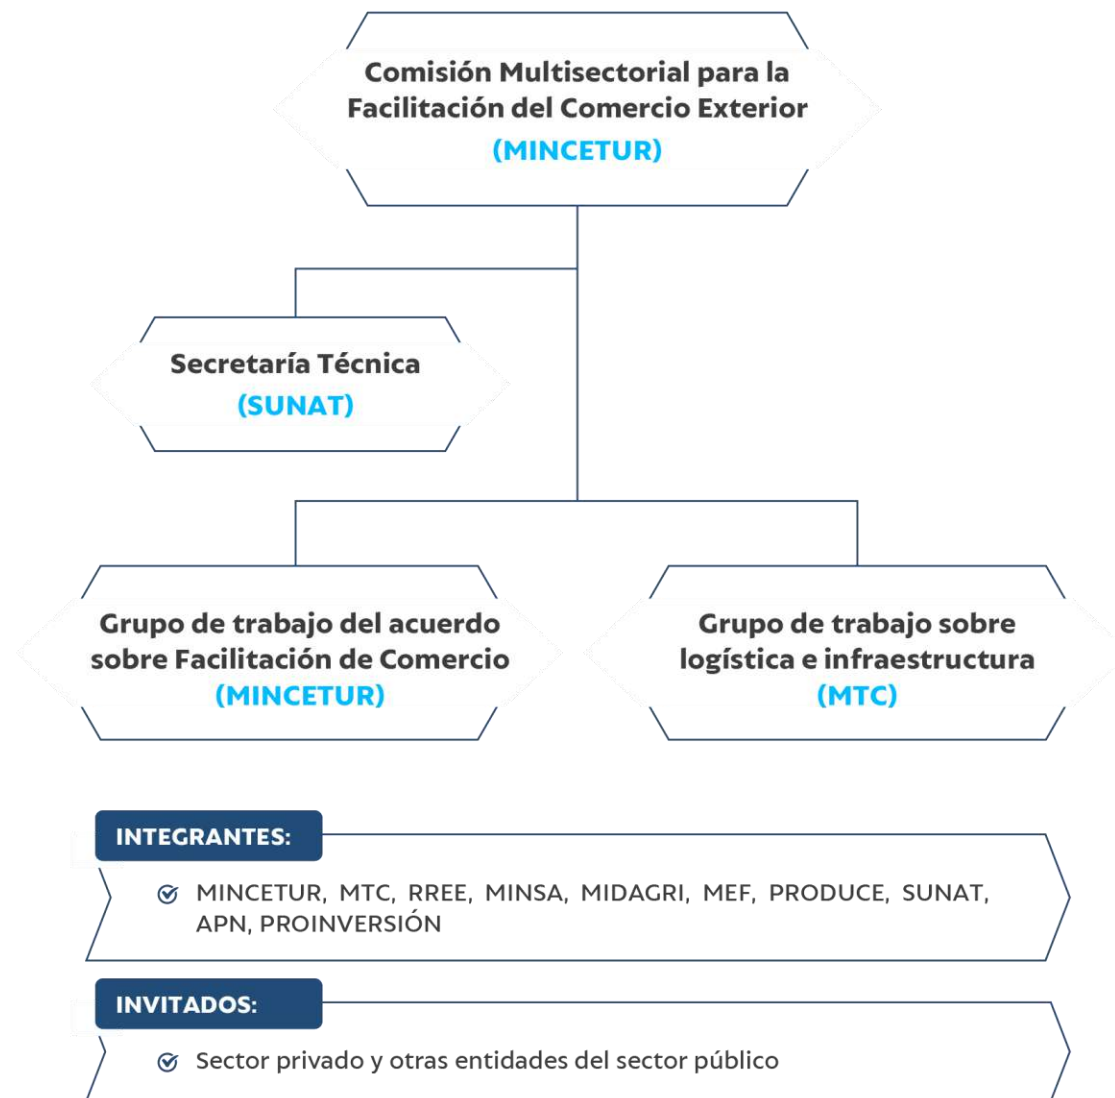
Comisión Multisectorial para la Facilitación del Comercio Exterior
(MINCETUR)

Secretaría Técnica
(SUNAT)

Grupo de trabajo del acuerdo sobre Facilitación de Comercio
(MINCETUR)

Grupo de trabajo sobre logística e infraestructura
(MTC)

INTEGRANTES:

MINCETUR, MTC, RREE, MINSA, MIDAGRI, MEF, PRODUCE, SUNAT, APN, PROINVERSIÓN

INVITADOS:

Sector privado y otras entidades del sector público